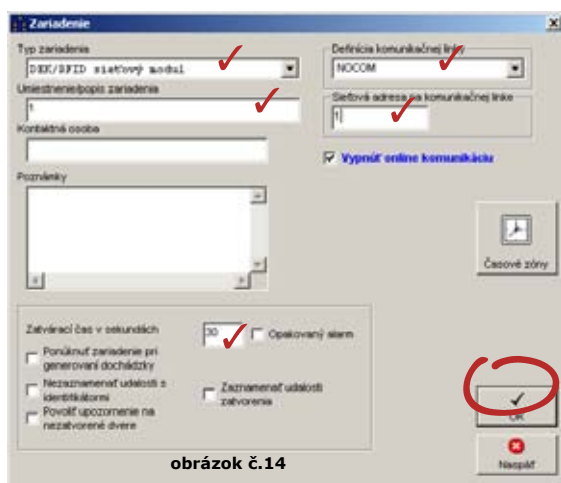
Zariadenie

Typ zariadenia
DEK/SFID sieťový modul

Umiestnenie/popis zariadenia
1

Kontaktná osoba

Poznámky

Definícia komunikačnej linky
NOCOM

Sieťová adresa na komunikačnej linke
1

Vypnúť online komunikáciu

Časové zóny

Zatvárací čas v sekundách
30
Opakovaný alarm

Ponúknuť zariadenie pri generovaní dochádzky

Nezaznamenať udalosti s identifikátormi

Povoliť upozornenie na nezatvorené dvere

Zaznamenať udalosti zatvorenia

OK

Naspäť

obrázok č.14